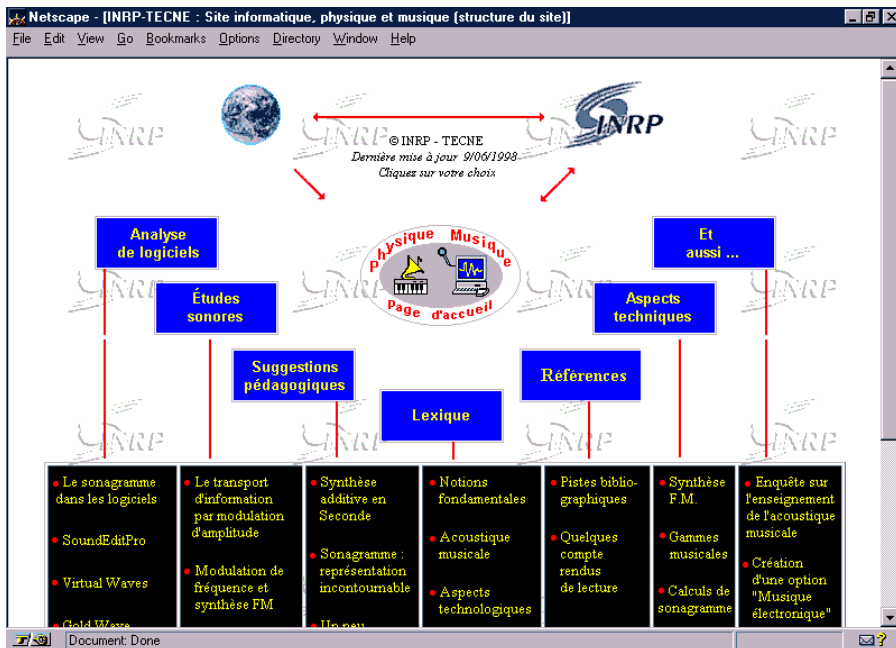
Netscape - [INRP-TECNE : Site informatique, physique et musique (structure du site)]

File Edit View Go Bookmarks Options Directory Window Help

INRP

INRP

INRP

INRP

© INRP - TECNE
Dernière mise à jour 9/06/1998
Cliquez sur votre choix

Analyse de logiciels

Et aussi ...

Physique Musique
Page d'accueil

Études sonores

Aspects techniques

Suggestions pédagogiques

Références

Lexique

| Le sonagramme dans les logiciels<br>SoundEditPro<br>Virtual Waves<br>Gold Wave | Le transport d'information par modulation d'amplitude<br>Modulation de fréquence et synthèse FM | Synthèse additive en Seconde<br>Sonagramme : représentation incontournable<br>Un peu | Notions fondamentales<br>Acoustique musicale<br>Aspects technologiques | Pistes bibliographiques<br>Quelques compte rendus de lecture | Synthèse F.M.<br>Gammes musicales<br>Calculs de sonagramme | Enquête sur l'enseignement de l'acoustique musicale<br>Création d'une option "Musique électronique" |
|---|---|---|---|---|---|---|

Document: Done